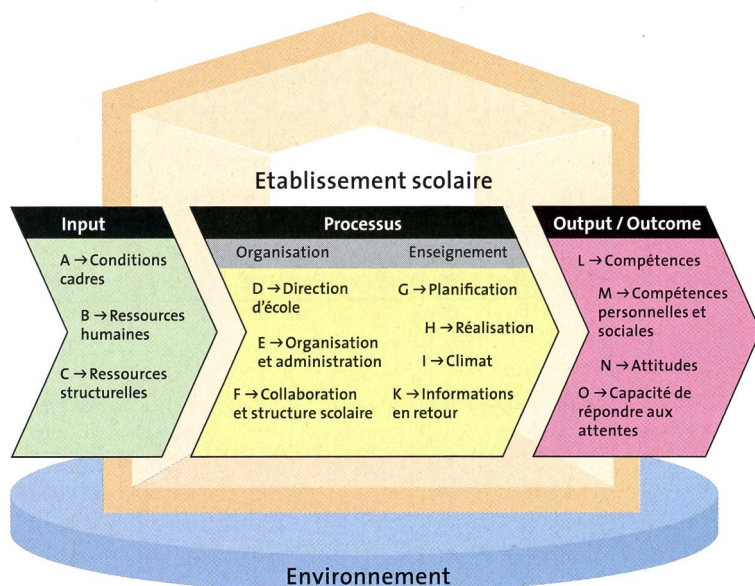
Etablissement scolaire

Input

A → Conditions cadres

B → Ressources humaines

C → Ressources structurelles

Processus

Organisation

Enseignement

D → Direction d'école

E → Organisation et administration

F → Collaboration et structure scolaire

G → Planification

H → Réalisation

I → Climat

K → Informations en retour

Output / Outcome

L → Compétences

M → Compétences personnelles et sociales

N → Attitudes

O → Capacité de répondre aux attentes

Environnement